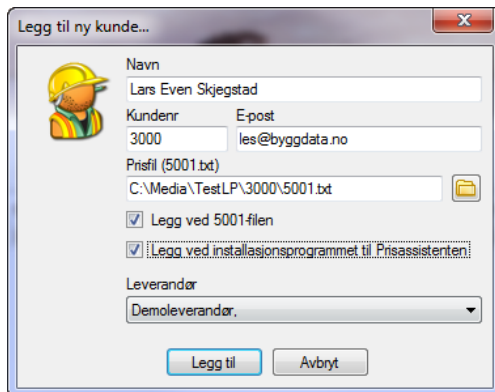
Legg til ny kunde...

Navn
Lars Even Skjegstad

Kundenr
3000

E-post
les@byggdata.no

Prisfil (5001.txt)
C:\Media\TestLP\3000\5001.txt

Legg ved 5001-filen

Legg ved installasjonsprogrammet til Prisassistenten

Leverandør
Demoleverandør,

Legg til
Avbryt